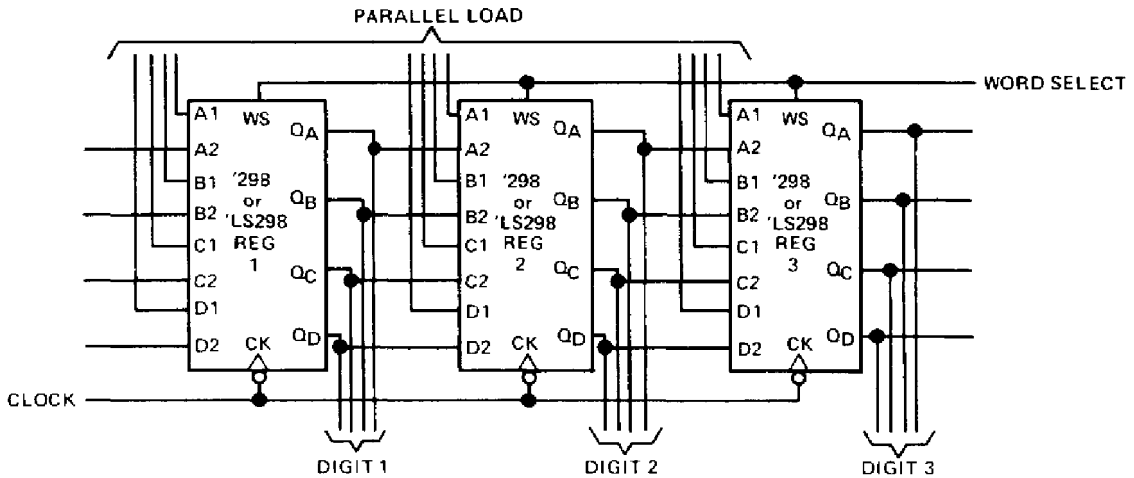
PARALLEL LOAD

WORD SELECT

A1 WS $Q_A$
A2
B1 '298 or 'LS298 REG 1 $Q_B$
B2
C1 $Q_C$
C2
D1
D2 CK $Q_D$

A1 WS $Q_A$
A2
B1 '298 or 'LS298 REG 2 $Q_B$
B2
C1 $Q_C$
C2
D1
D2 CK $Q_D$

A1 WS $Q_A$
A2
B1 '298 or 'LS298 REG 3 $Q_B$
B2
C1 $Q_C$
C2
D1
D2 CK $Q_D$

CLOCK

DIGIT 1

DIGIT 2

DIGIT 3